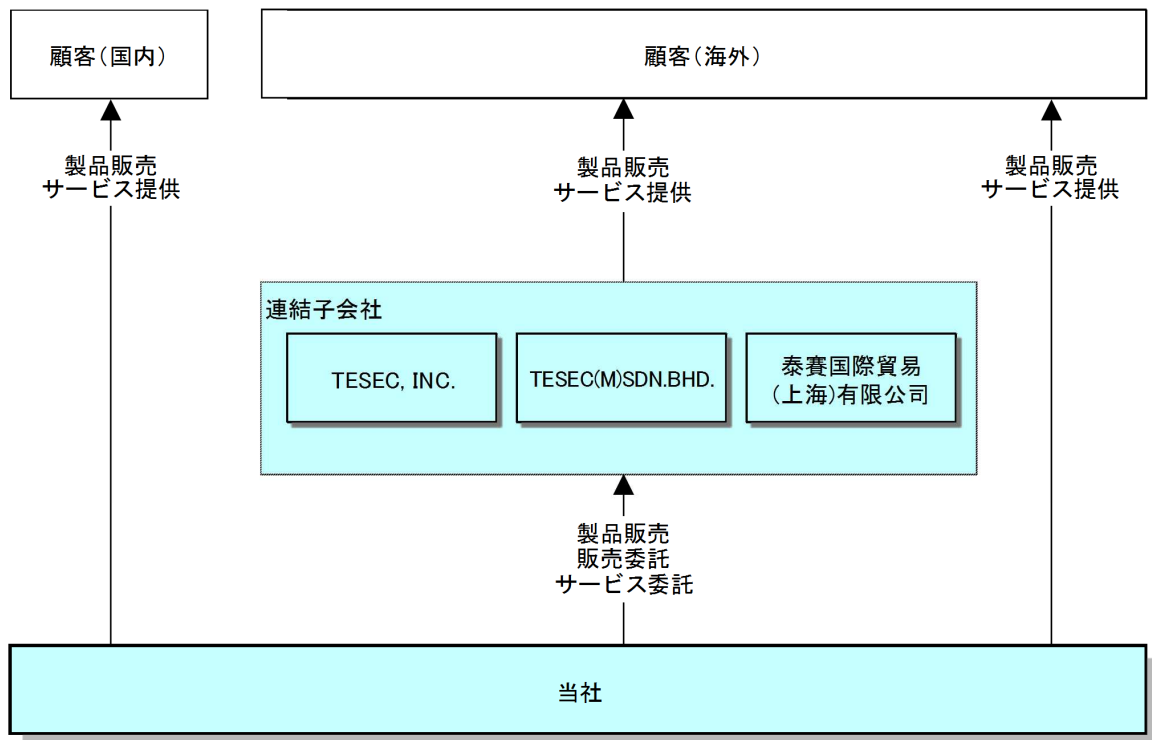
顧客(国内)

顧客(海外)

製品販売
サービス提供

製品販売
サービス提供

製品販売
サービス提供

連結子会社

TESEC, INC.

TESEC(M)SDN.BHD.

泰賽国際貿易
(上海)有限公司

製品販売
販売委託
サービス委託

当社